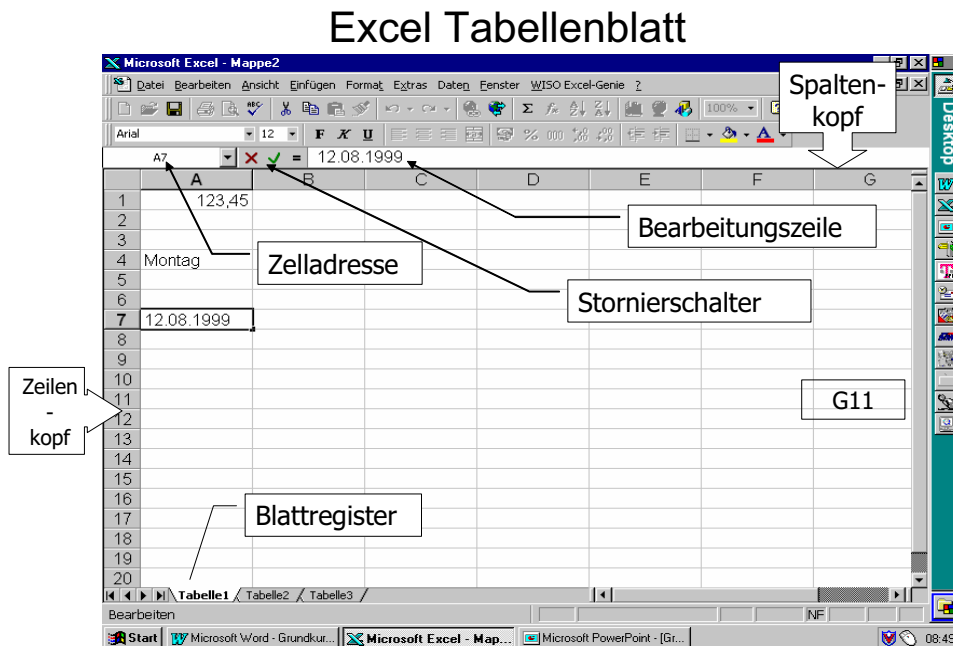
Excel Tabellenblatt

Microsoft Excel - Mappe2

Datei Bearbeiten Ansicht Einfügen Format Extras Daten Fenster WISO Excel-Genie ?

100%

Arial 12 F K U

% 000

A7 = 12.08.1999

Spaltenkopf

Desktop

| | A | B | C | D | E | F | G |
|---|---|---|---|---|---|---|---|
| 1 | 123,45 | | | | | | |
| 2 | | | | | | | |
| 3 | | | | | | | |
| 4 | Montag | | | | | | |
| 5 | | | | | | | |
| 6 | | | | | | | |
| 7 | 12.08.1999 | | | | | | |
| 8 | | | | | | | |
| 9 | | | | | | | |
| 10 | | | | | | | |
| 11 | | | | | | | |
| 12 | | | | | | | |
| 13 | | | | | | | |
| 14 | | | | | | | |
| 15 | | | | | | | |
| 16 | | | | | | | |
| 17 | | | | | | | |
| 18 | | | | | | | |
| 19 | | | | | | | |
| 20 | | | | | | | |

Bearbeitungszeile

Zelladresse

Stornierschalter

G11

Zeilen - kopf

Blattregister

Tabelle1 Tabelle2 Tabelle3

Bearbeiten

NF

Start Microsoft Word - Grundkur... Microsoft Excel - Map... Microsoft PowerPoint - [Gr...

08:49